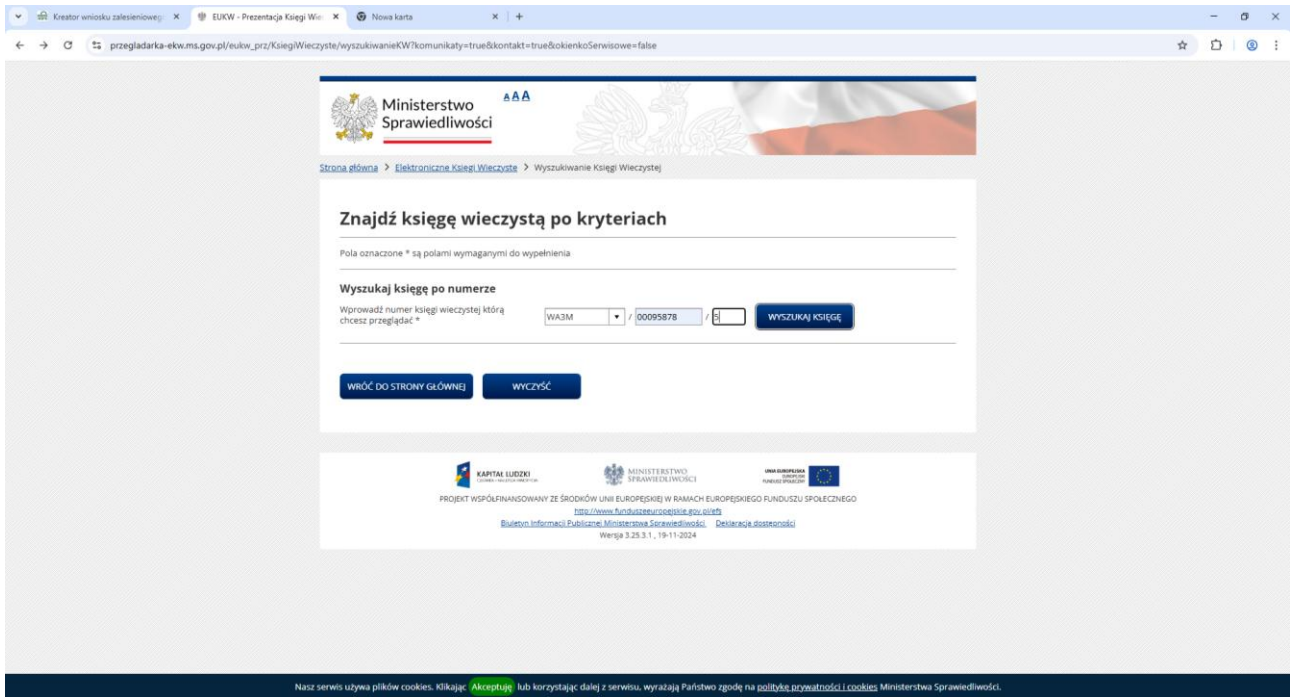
Kreator wniosku zalesieniowego ×
EUKW - Prezentacja Księgi Wie ×
Nowa karta ×
+

przegladarka-ekw.ms.gov.pl/eukw_prz/KsiegiWieczyste/wyszukiwanieKW?komunikaty=true&kontakt=true&okienkoSerwisowe=false

Ministerstwo Sprawiedliwości
AAA

Strona główna > Elektroniczne Księgi Wieczyste > Wyszukiwanie Księgi Wieczystej

Znajdź księgę wieczystą po kryteriach

Pola oznaczone * są polami wymaganymi do wypełnienia

Wyszukaj księgę po numerze

Wprowadź numer księgi wieczystej którą chcesz przeglądać *
WA3M / 00095878 / 5
WYSZUKAJ KSIĘGĘ

WRÓĆ DO STRONY GŁÓWNEJ
WYCZYŚĆ

KAPITAŁ LUDZKI
MINISTERSTWO SPRAWIEDLIWOŚCI
UNIA EUROPEJSKA EUROPEJSKI FUNDUSZ SPOŁECZNY

PROJEKT WSPÓŁFINANSOWANY ZE ŚRODKÓW UNII EUROPEJSKIEJ W RAMACH EUROPEJSKIEGO FUNDUSZU SPOŁECZNEGO
http://www.funduszeeuropejskie.gov.pl/efs
Biuletyn Informacji Publicznej Ministerstwa Sprawiedliwości Deklaracja dostępności
Wersja 3.25.3.1 , 19-11-2024

Nasz serwis używa plików cookies. Klikając Akceptuję lub korzystając dalej z serwisu, wyrażają Państwo zgodę na politykę prywatności i cookies Ministerstwa Sprawiedliwości.